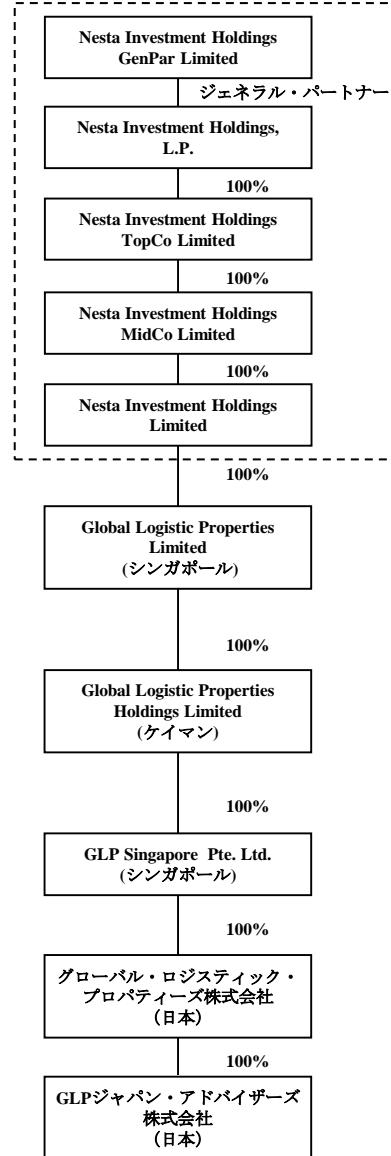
Nesta Investment Holdings GenPar Limited

ジェネラル・パートナー

Nesta Investment Holdings, L.P.

100%

Nesta Investment Holdings TopCo Limited

100%

Nesta Investment Holdings MidCo Limited

100%

Nesta Investment Holdings Limited

100%

Global Logistic Properties Limited (シンガポール)

100%

Global Logistic Properties Holdings Limited (ケイマン)

100%

GLP Singapore Pte. Ltd. (シンガポール)

100%

グローバル・ロジスティック・プロパティーズ株式会社 （日本）

100%

GLPジャパン・アドバイザーズ株式会社 （日本）